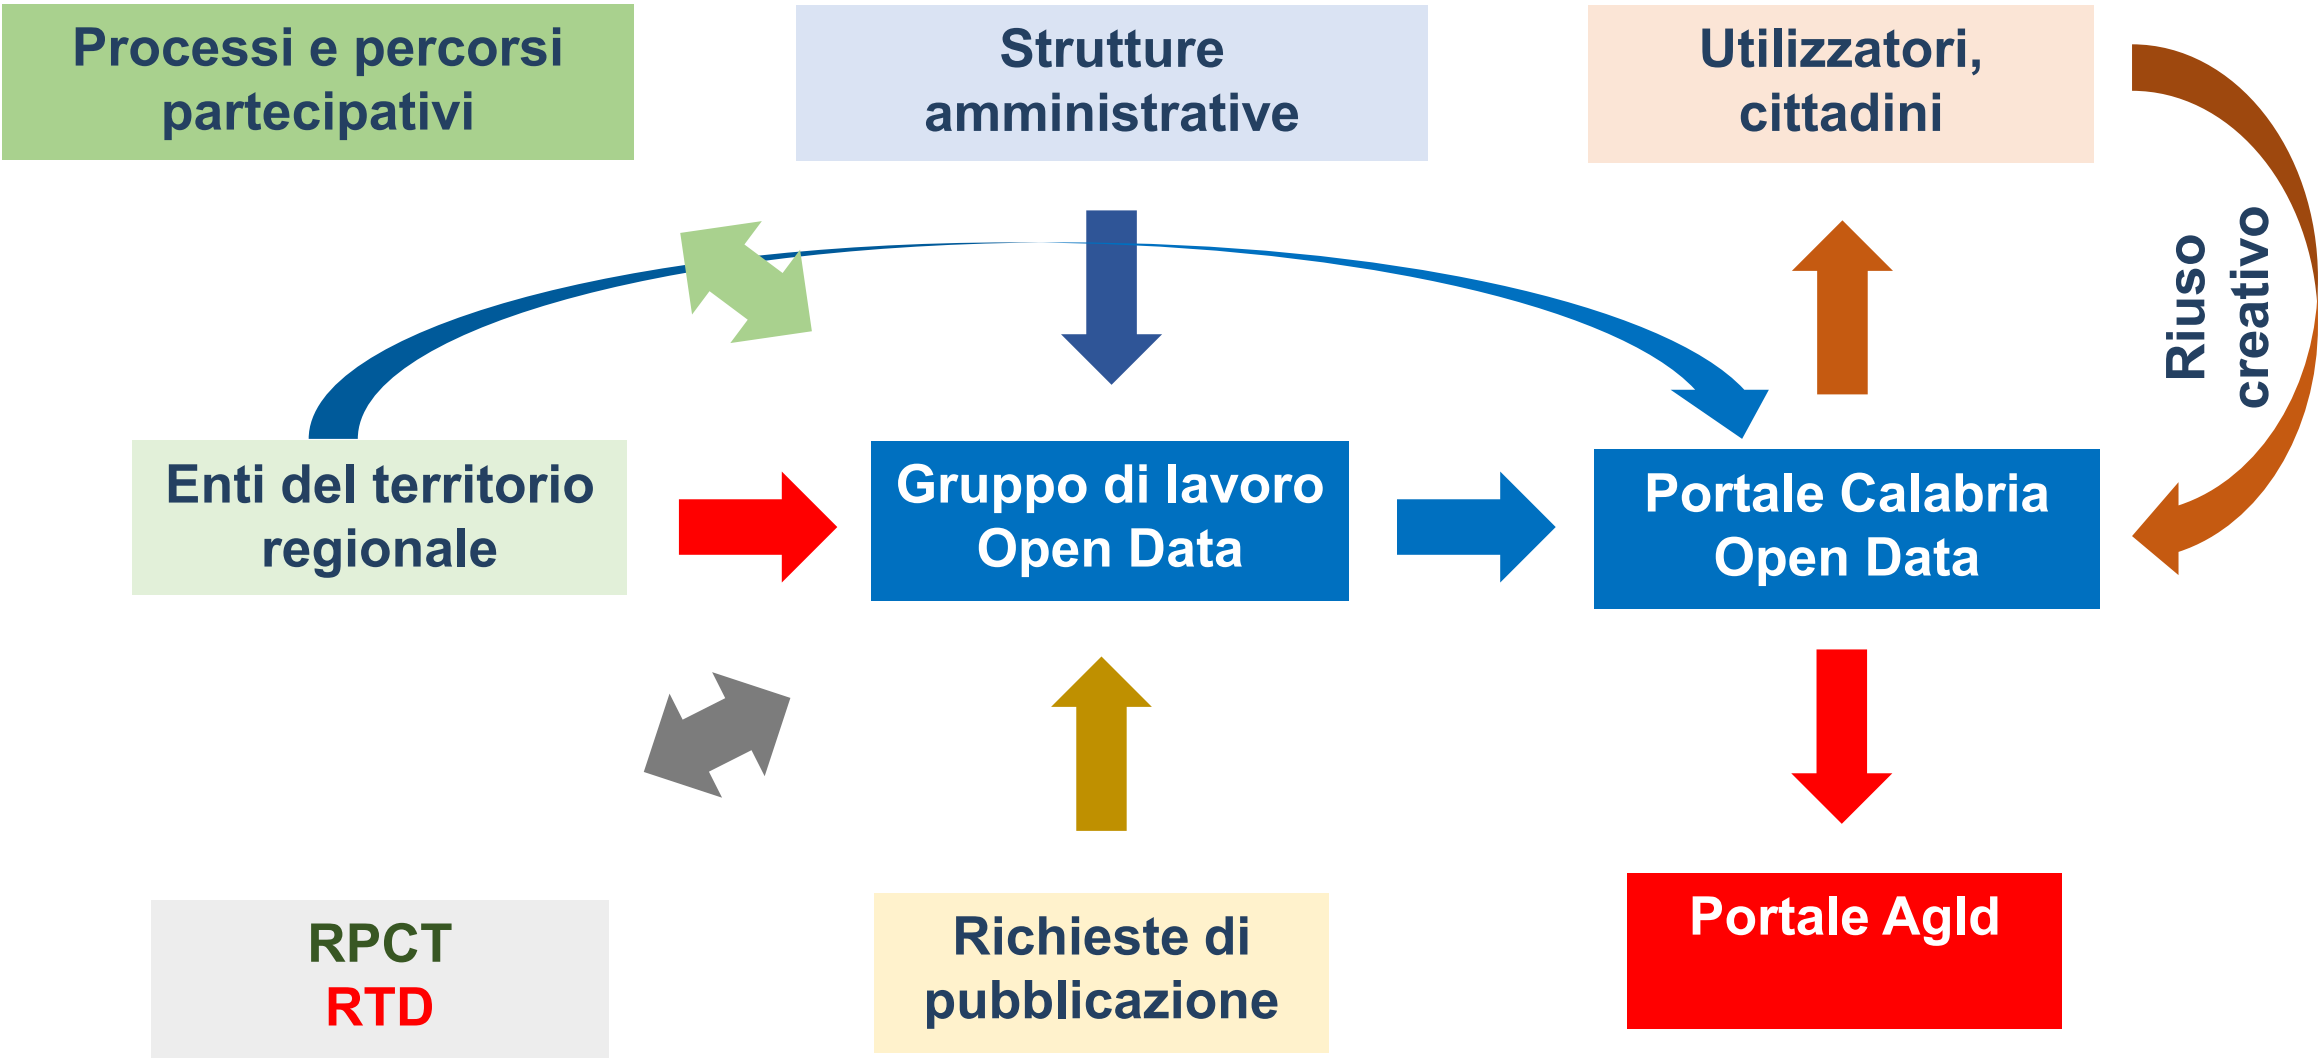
Processi e percorsi partecipativi

Strutture amministrative

Utilizzatori, cittadini

Riuso creativo

Enti del territorio regionale

Gruppo di lavoro Open Data

Portale Calabria Open Data

RPCT
RTD

Richieste di pubblicazione

Portale AgId